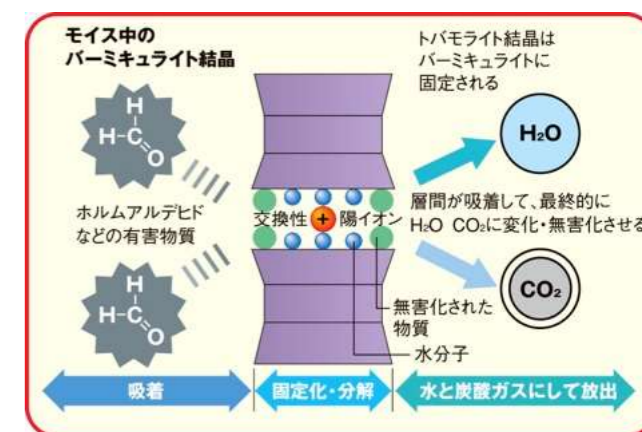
モイス中の
バーミキュライト結晶

トバモライト結晶は
バーミキュライトに
固定される

H
H-C
O

$H_2O$

ホルムアルデヒド
などの有害物質

交換性 + 陽イオン

層間が吸着して、最終的に
$H_2O$ $CO_2$に変化・無害化させる

H
H-C
O

$CO_2$

無害化された
物質

水分子

吸着

固定化・分解

水と炭酸ガスにして放出